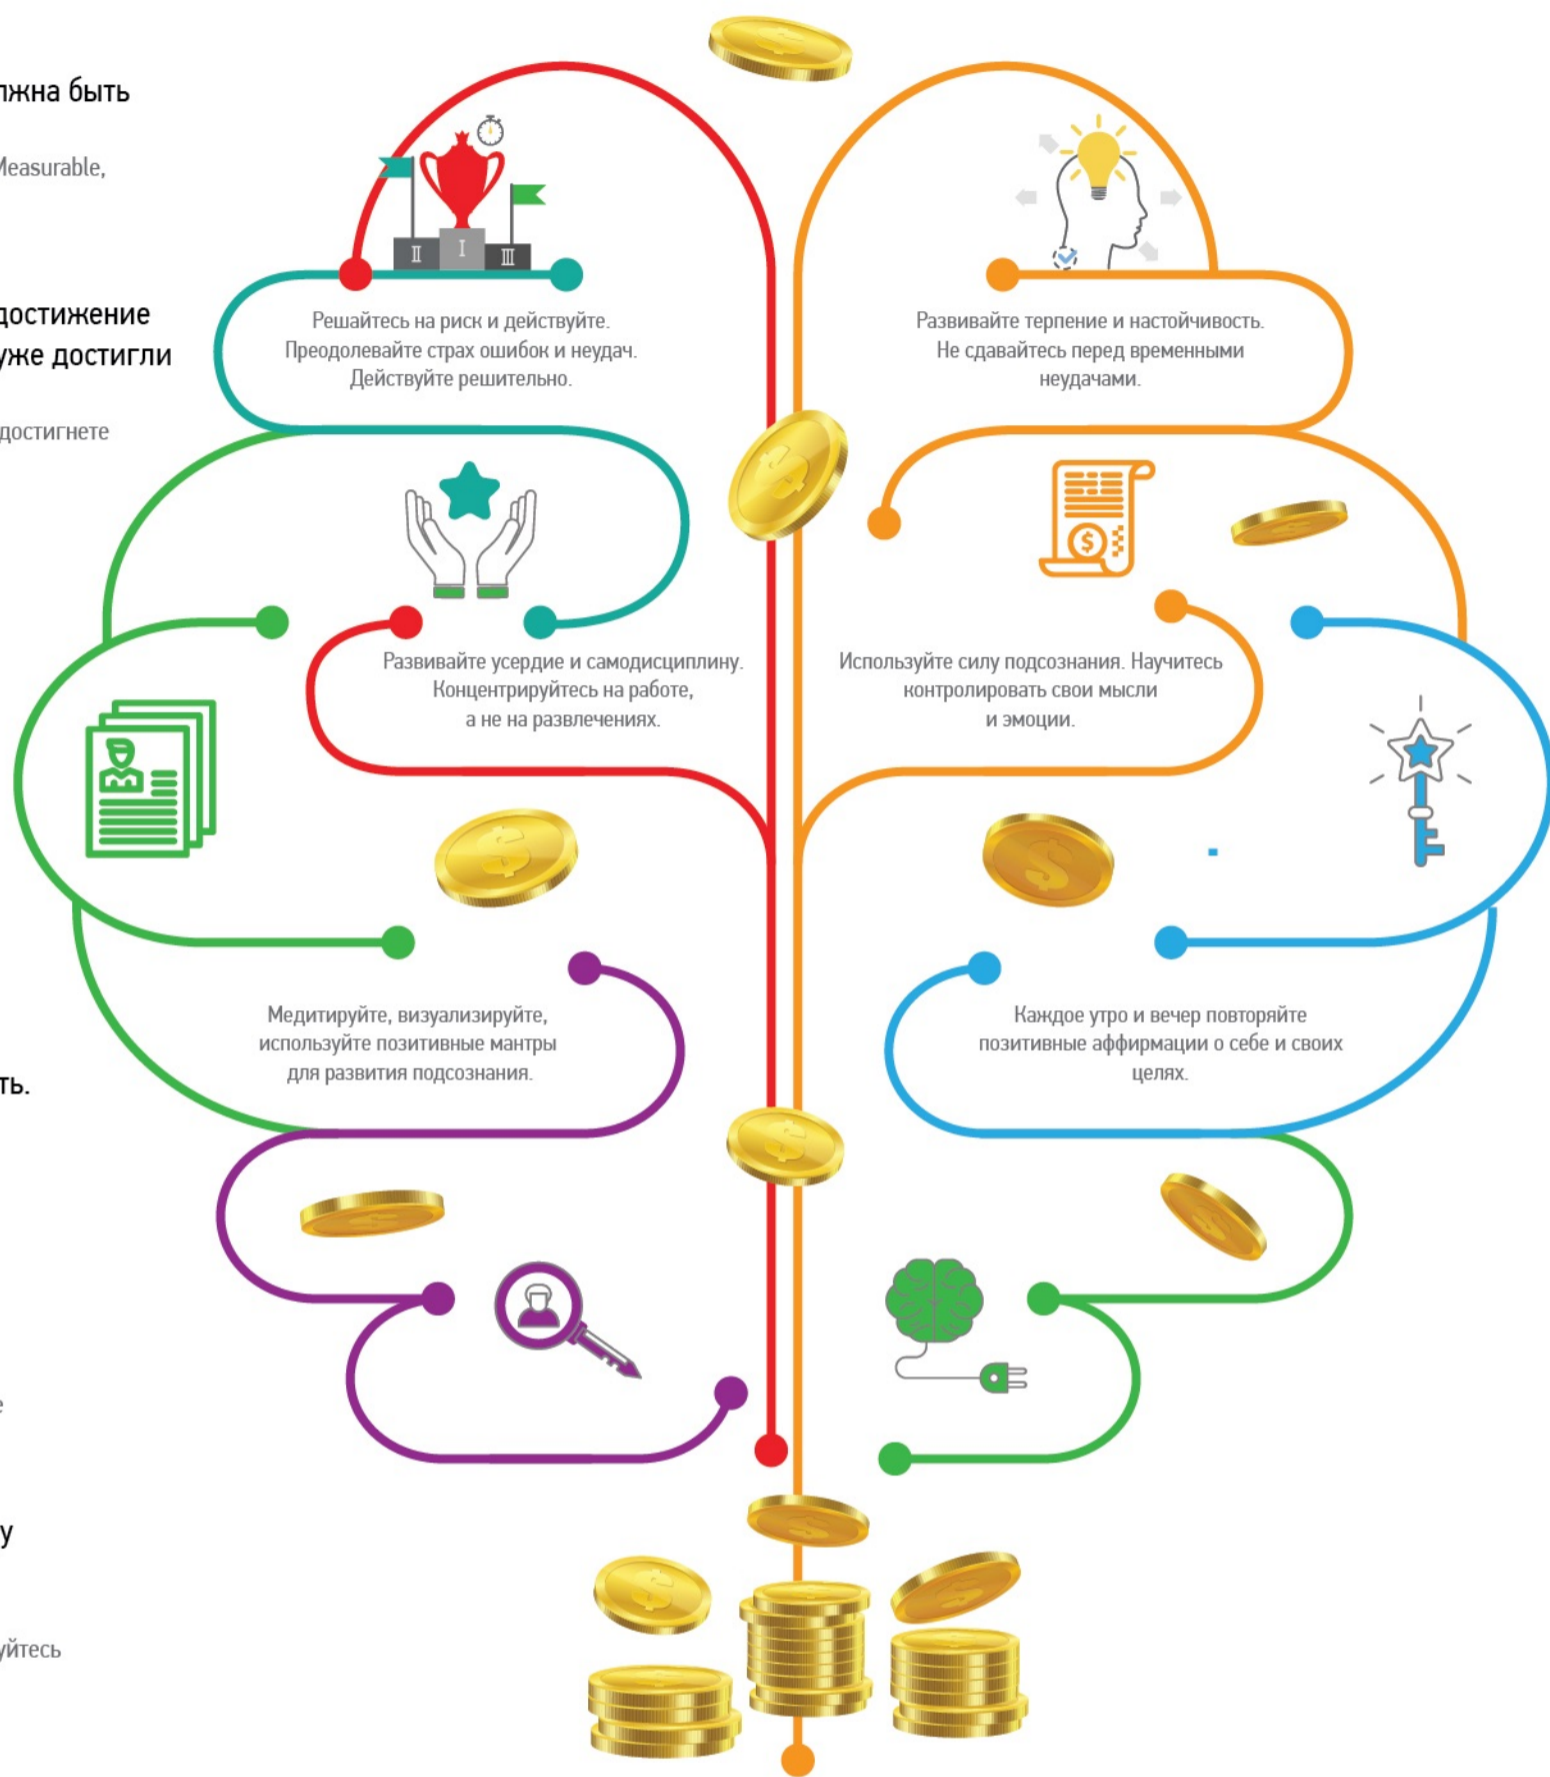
лжна быть

Measurable,

достижение
уже достигли

достигнете

ть.

у

уйтесь

I
II
III

Решайтесь на риск и действуйте. Преодолевайте страх ошибок и неудач. Действуйте решительно.

Развивайте терпение и настойчивость. Не сдавайтесь перед временными неудачами.

Развивайте усердие и самодисциплину. Концентрируйтесь на работе, а не на развлечениях.

Используйте силу подсознания. Научитесь контролировать свои мысли и эмоции.

Медитируйте, визуализируйте, используйте позитивные мантры для развития подсознания.

Каждое утро и вечер повторяйте позитивные аффирмации о себе и своих целях.